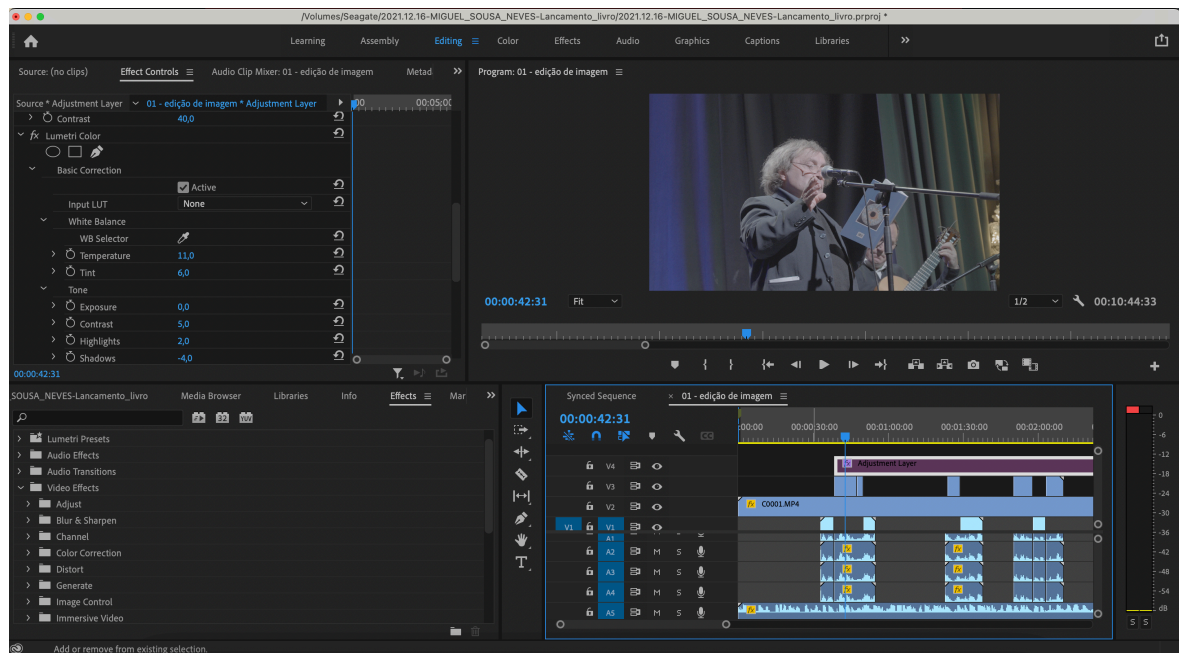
/Volumes/Seagate/2021.12.16-MIGUEL_SOUSA_NEVES-Lancamento_livro/2021.12.16-MIGUEL_SOUSA_NEVES-Lancamento_livro.prproj *

Learning Assembly Editing Color Effects Audio Graphics Captions Libraries »

Source: (no clips) Effect Controls Audio Clip Mixer: 01 - edição de imagem Metad »

Source * Adjustment Layer 01 - edição de imagem * Adjustment Layer 00 00:05:00

Contrast 40,0
fx Lumetri Color
Basic Correction
Active
Input LUT None
White Balance
WB Selector
Temperature 11,0
Tint 6,0
Tone
Exposure 0,0
Contrast 5,0
Highlights 2,0
Shadows -4,0

00:00:42:31

Program: 01 - edição de imagem

00:00:42:31 Fit 1/2 00:10:44:33

SOUSA_NEVES-Lancamento_livro Media Browser Libraries Info Effects Mar »

Lumetri Presets
Audio Effects
Audio Transitions
Video Effects
Adjust
Blur & Sharpen
Channel
Color Correction
Distort
Generate
Image Control
Immersive Video

Synced Sequence × 01 - edição de imagem
00:00:42:31
:00:00 00:00:30:00 00:01:00:00 00:01:30:00 00:02:00:00

V4 V3 V2 V1 V1 A1 A2 A3 A4 A5
M S
Adjustment Layer
C0001.MP4
fx

0 -6 -12 -18 -24 -30 -36 -42 -48 -54 dB
S S

Add or remove from existing selection.